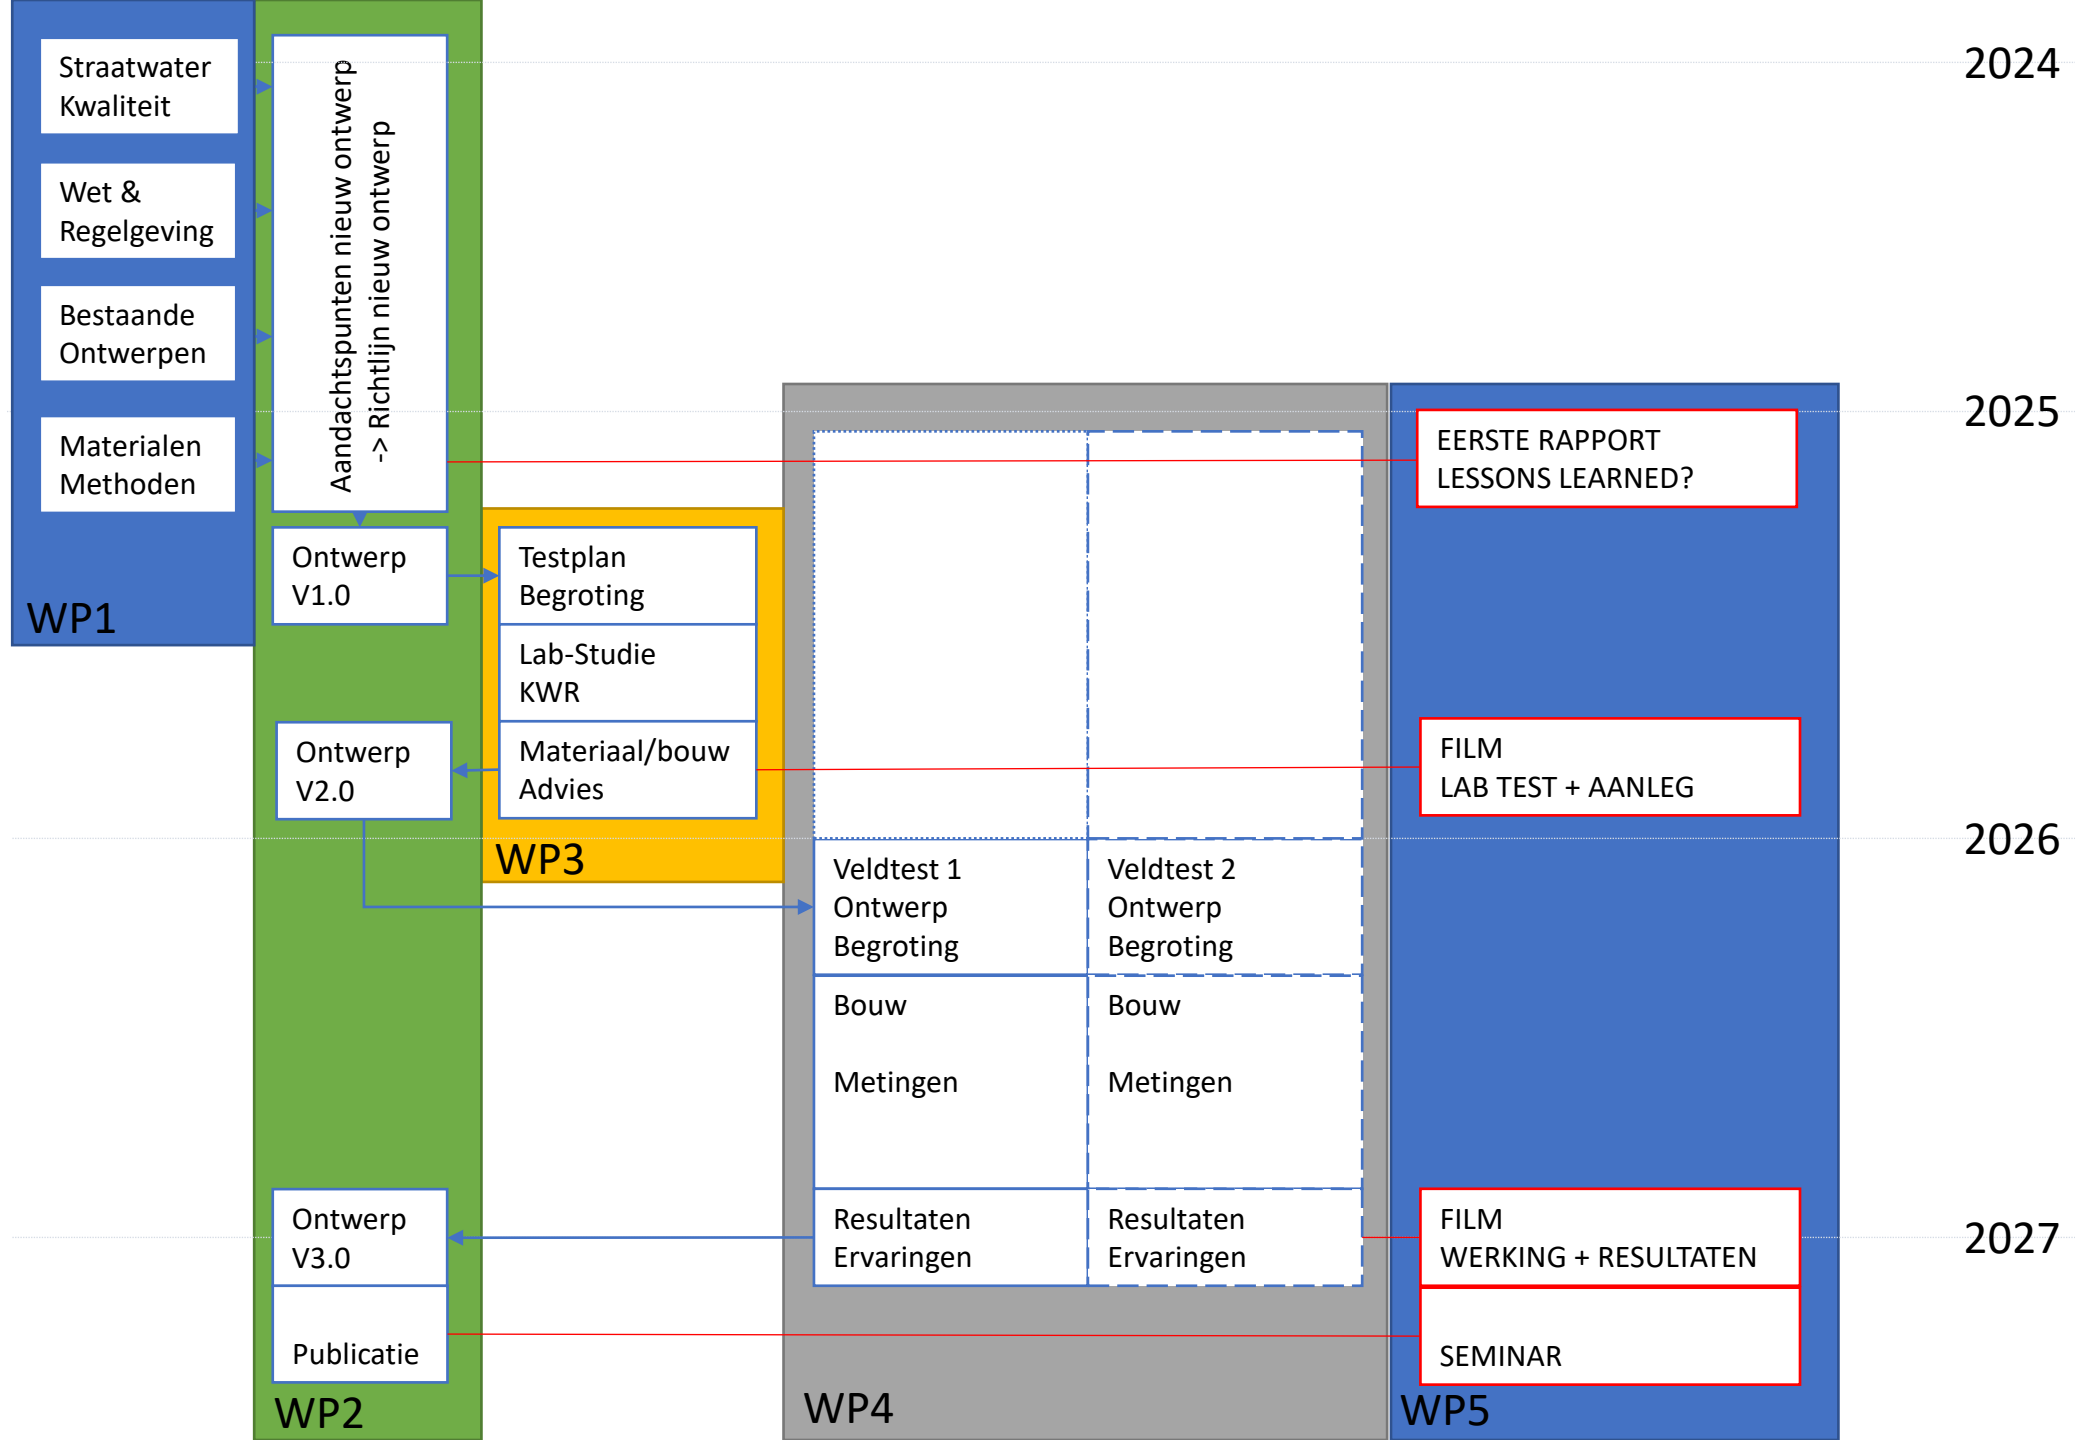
2024

Straatwater Kwaliteit

Wet & Regelgeving

Bestaande Ontwerpen

Materialen Methoden

WP1

Aandachtspunten nieuw ontwerp
-> Richtlijn nieuw ontwerp

2025

EERSTE RAPPORT
LESSONS LEARNED?

Ontwerp V1.0

Testplan Begroting

Lab-Studie KWR

Ontwerp V2.0

Materiaal/bouw Advies

FILM
LAB TEST + AANLEG

WP3

2026

Veldtest 1 Ontwerp Begroting

Veldtest 2 Ontwerp Begroting

Bouw

Metingen

Bouw

Metingen

Ontwerp V3.0

Resultaten Ervaringen

Resultaten Ervaringen

FILM
WERKING + RESULTATEN

2027

Publicatie

SEMINAR

WP2

WP4

WP5